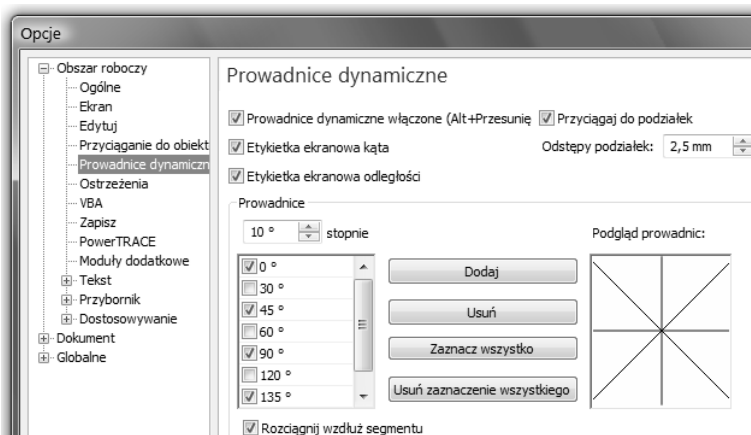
Opcje

Obszar roboczy
Ogólne
Ekran
Edytuj
Przyciąganie do obiekt
Prowadnice dynamiczn
Ostrzeżenia
VBA
Zapisz
PowerTRACE
Moduły dodatkowe
Tekst
Przybornik
Dostosowywanie
Dokument
Globalne

Prowadnice dynamiczne

Prowadnice dynamiczne włączone (Alt+Przesunię
Przyciągaj do podziałek
Etykietka ekranowa kąta
Odstępy podziałek: 2,5 mm
Etykietka ekranowa odległości

Prowadnice
10 ° stopnie
Podgląd prowadnic:

0 °
30 °
45 °
60 °
90 °
120 °
135 °

Dodaj
Usuń
Zaznacz wszystko
Usuń zaznaczenie wszystkiego

Rozciągnij wzdłuż segmentu